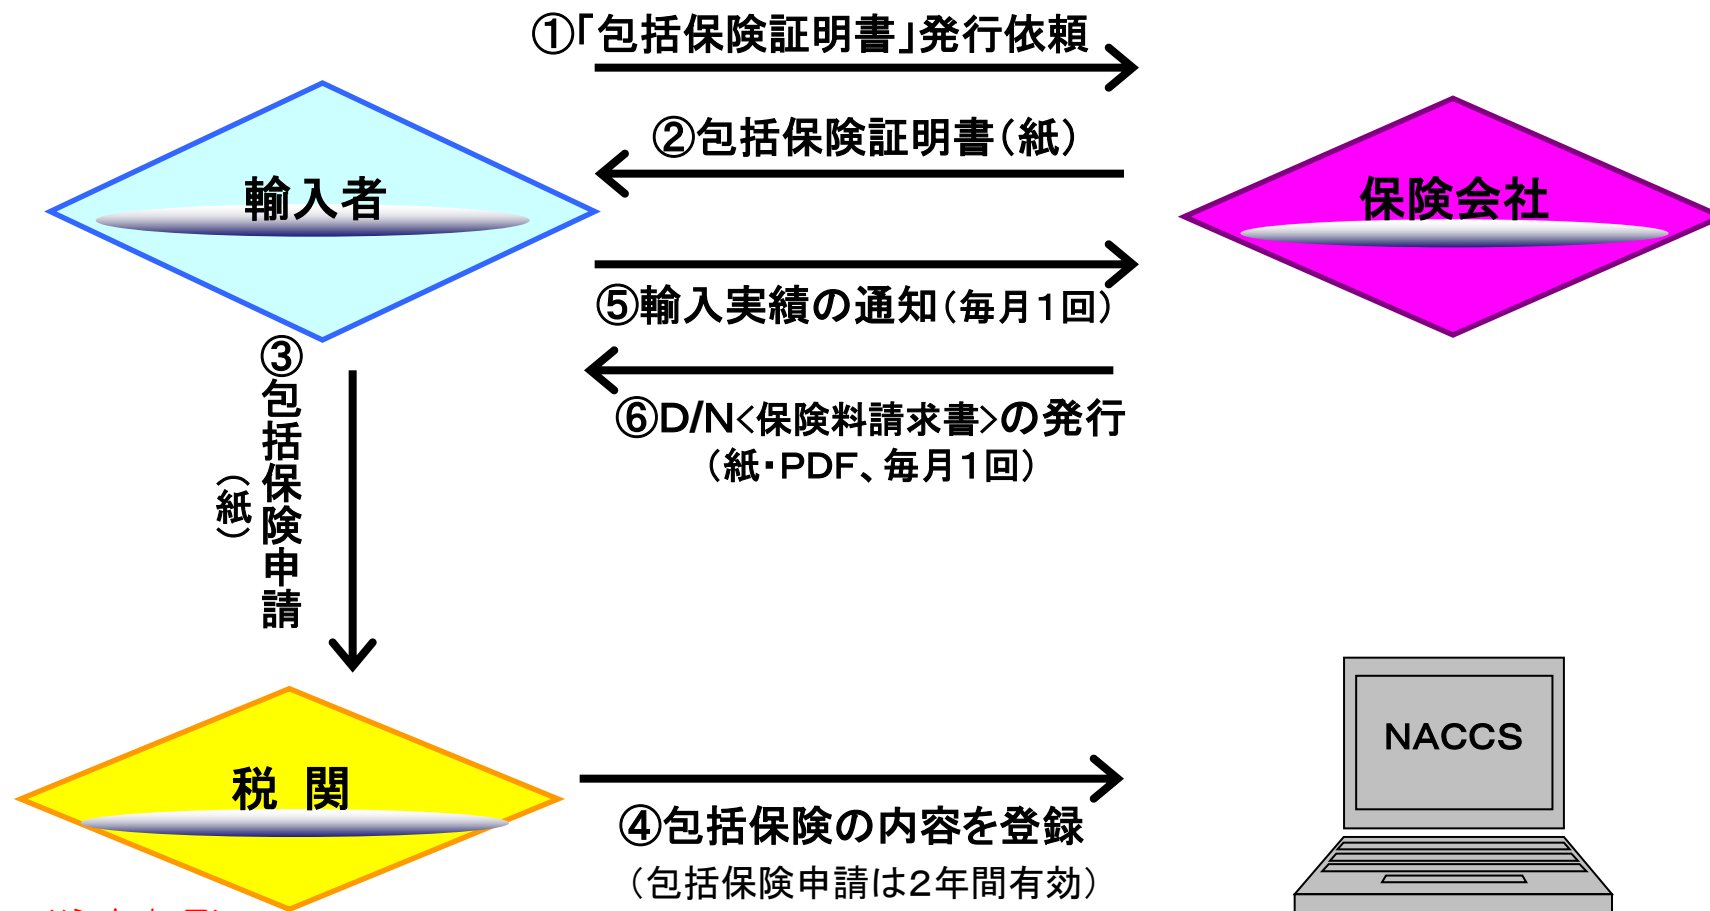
①「包括保険証明書」発行依頼

②包括保険証明書（紙）

輸入者

保険会社

⑤輸入実績の通知（毎月１回）

⑥D/N<保険料請求書>の発行
（紙・PDF、毎月１回）

③包括保険申請
（紙）

税　関

④包括保険の内容を登録
（包括保険申請は2年間有効）

NACCS

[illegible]